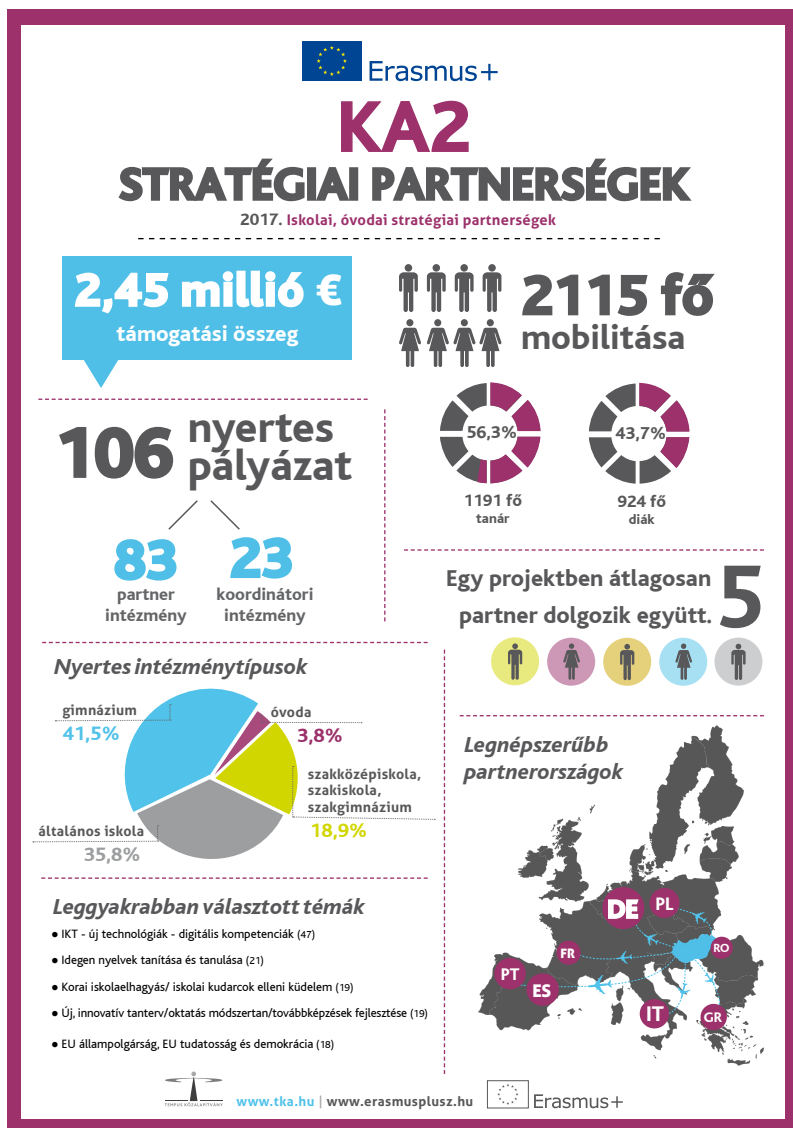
Erasmus+

KA2

STRATÉGIAI PARTNERSÉGEK

2017. Iskolai, óvodai stratégiai partnerségek

2,45 millió €

támogatási összeg

2115 fő

mobilitása

106 nyertes pályázat

83 partner intézmény

23 koordinátori intézmény

56,3%

1191 fő tanár

43,7%

924 fő diák

Egy projektben átlagosan 5 partner dolgozik együtt.

Nyertes intézménytípusok

gimnázium 41,5%

óvoda 3,8%

szakközépiskola, szakiskola, szakgimnázium 18,9%

általános iskola 35,8%

Legnépszerűbb partnerországok

DE
PL
RO
FR
PT
ES
IT
GR

Leggyakrabban választott témák

● IKT - új technológiák - digitális kompetenciák (47)

● Idegen nyelvek tanítása és tanulása (21)

● Korai iskolaelhagyás/ iskolai kudarcok elleni küdelem (19)

● Új, innovatív tanterv/oktatás módszertan/továbbképzések fejlesztése (19)

● EU állampolgárság, EU tudatosság és demokrácia (18)

TEMPUS KÖZALAPÍTVÁNY

www.tka.hu | www.erasmusplusz.hu

Erasmus+